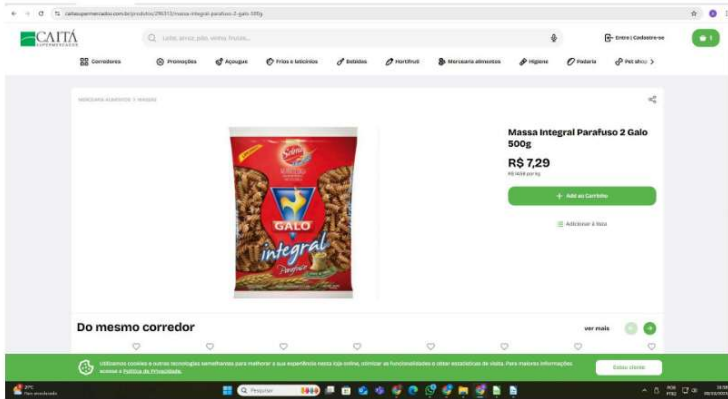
caitasupermercados.com.br/produto/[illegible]/massa-integral-parafuso-2-galo-500g

CAITÁ SUPERMERCADOS

Leite, arroz, pão, vinho, frutas...

Entrar | Cadastre-se

Corredores
Promoções
Açougue
Frios e laticínios
Bebidas
Hortifruti
Mercearia alimentos
Higiene
Padaria
Pet shop

MERCEARIA ALIMENTOS > MASSAS

GALO
integral
Parafuso

Massa Integral Parafuso 2 Galo 500g

R$ 7,29

R$ 14,58 por kg

+ Add ao Carrinho

Adicionar à lista

Do mesmo corredor

ver mais

Utilizamos cookies e outras tecnologias semelhantes para melhorar a sua experiência nessa loja online, otimizar as funcionalidades e obter estatísticas de visita. Para maiores informações acesse a Política de Privacidade.

Estou ciente

Pesquisar